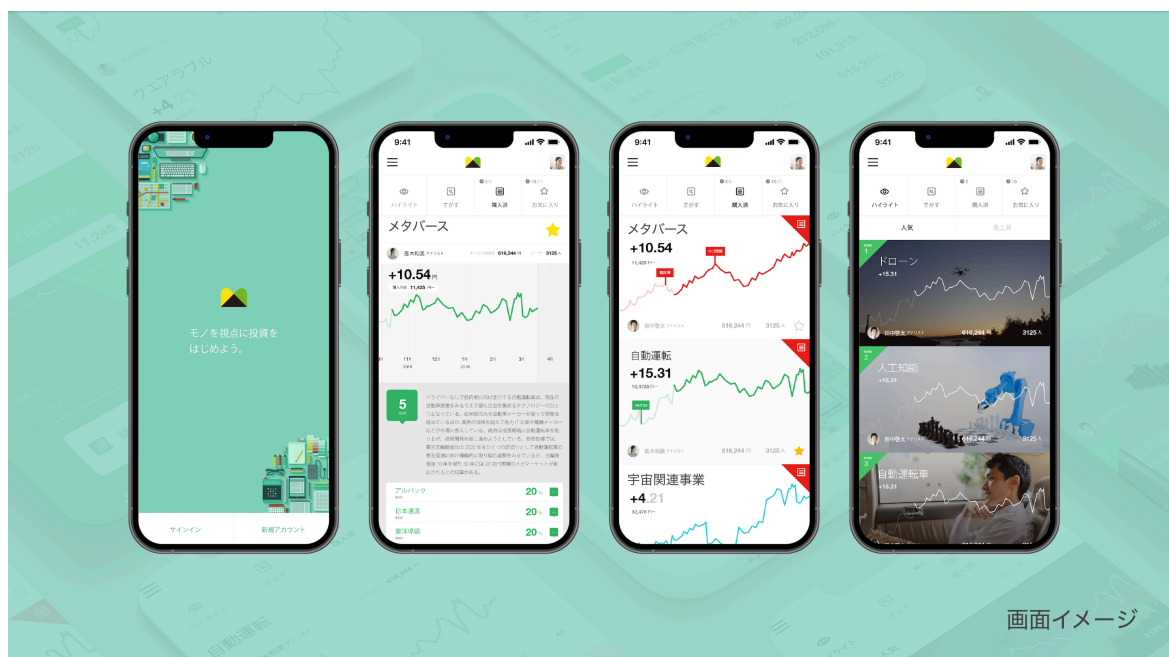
モノを視点に投資をはじめよう。

サインイン
新規アカウント

9:41

ハイライト
さがす
購入済
お気に入り

メタバース

+10.54円

11,425

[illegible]

5

アルパック
20
日本通運
20
東洋埠頭
20

9:41

ハイライト
さがす
購入済
お気に入り

メタバース
+10.54
11,425

616,244円
3125人

自動運転
+15.31
10,472

616,244円
3125人

宇宙関連事業
+4.21
82,476

9:41

ハイライト
さがす
購入済
お気に入り

人気
急上昇

1
ドローン
+15.31
616,244円
3125人

2
人工知能
+15.31

3
自動運転車
+15.31

画面イメージ